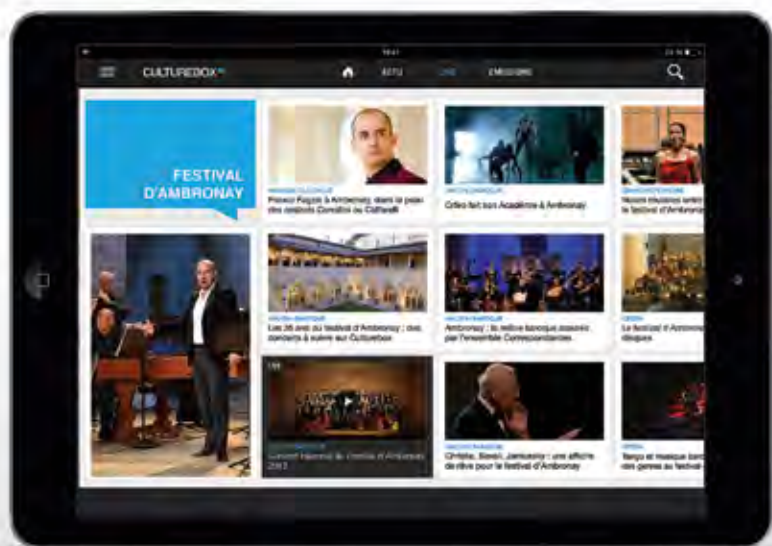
CULTUREBOX

ACTU

LIVE

ÉMISSIONS

FESTIVAL D'AMBRONAY

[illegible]
Pascal Paguin à Ambronay, dans la peau des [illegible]

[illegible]
Orfeo fait son Académie à Ambronay

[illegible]
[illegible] le festival d'Ambronay

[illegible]
Les 35 ans du festival d'Ambronay : des concerts à suivre sur Culturebox

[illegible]
Ambronay : la relève baroque assurée par l'ensemble Correspondances

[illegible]
Le festival d'Ambronay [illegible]

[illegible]
Concert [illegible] d'Ambronay 2013

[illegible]
Christie, Savall, Jaroussky : une affiche de rêve pour le festival d'Ambronay

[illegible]
Tango et musique baroque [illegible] le festival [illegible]